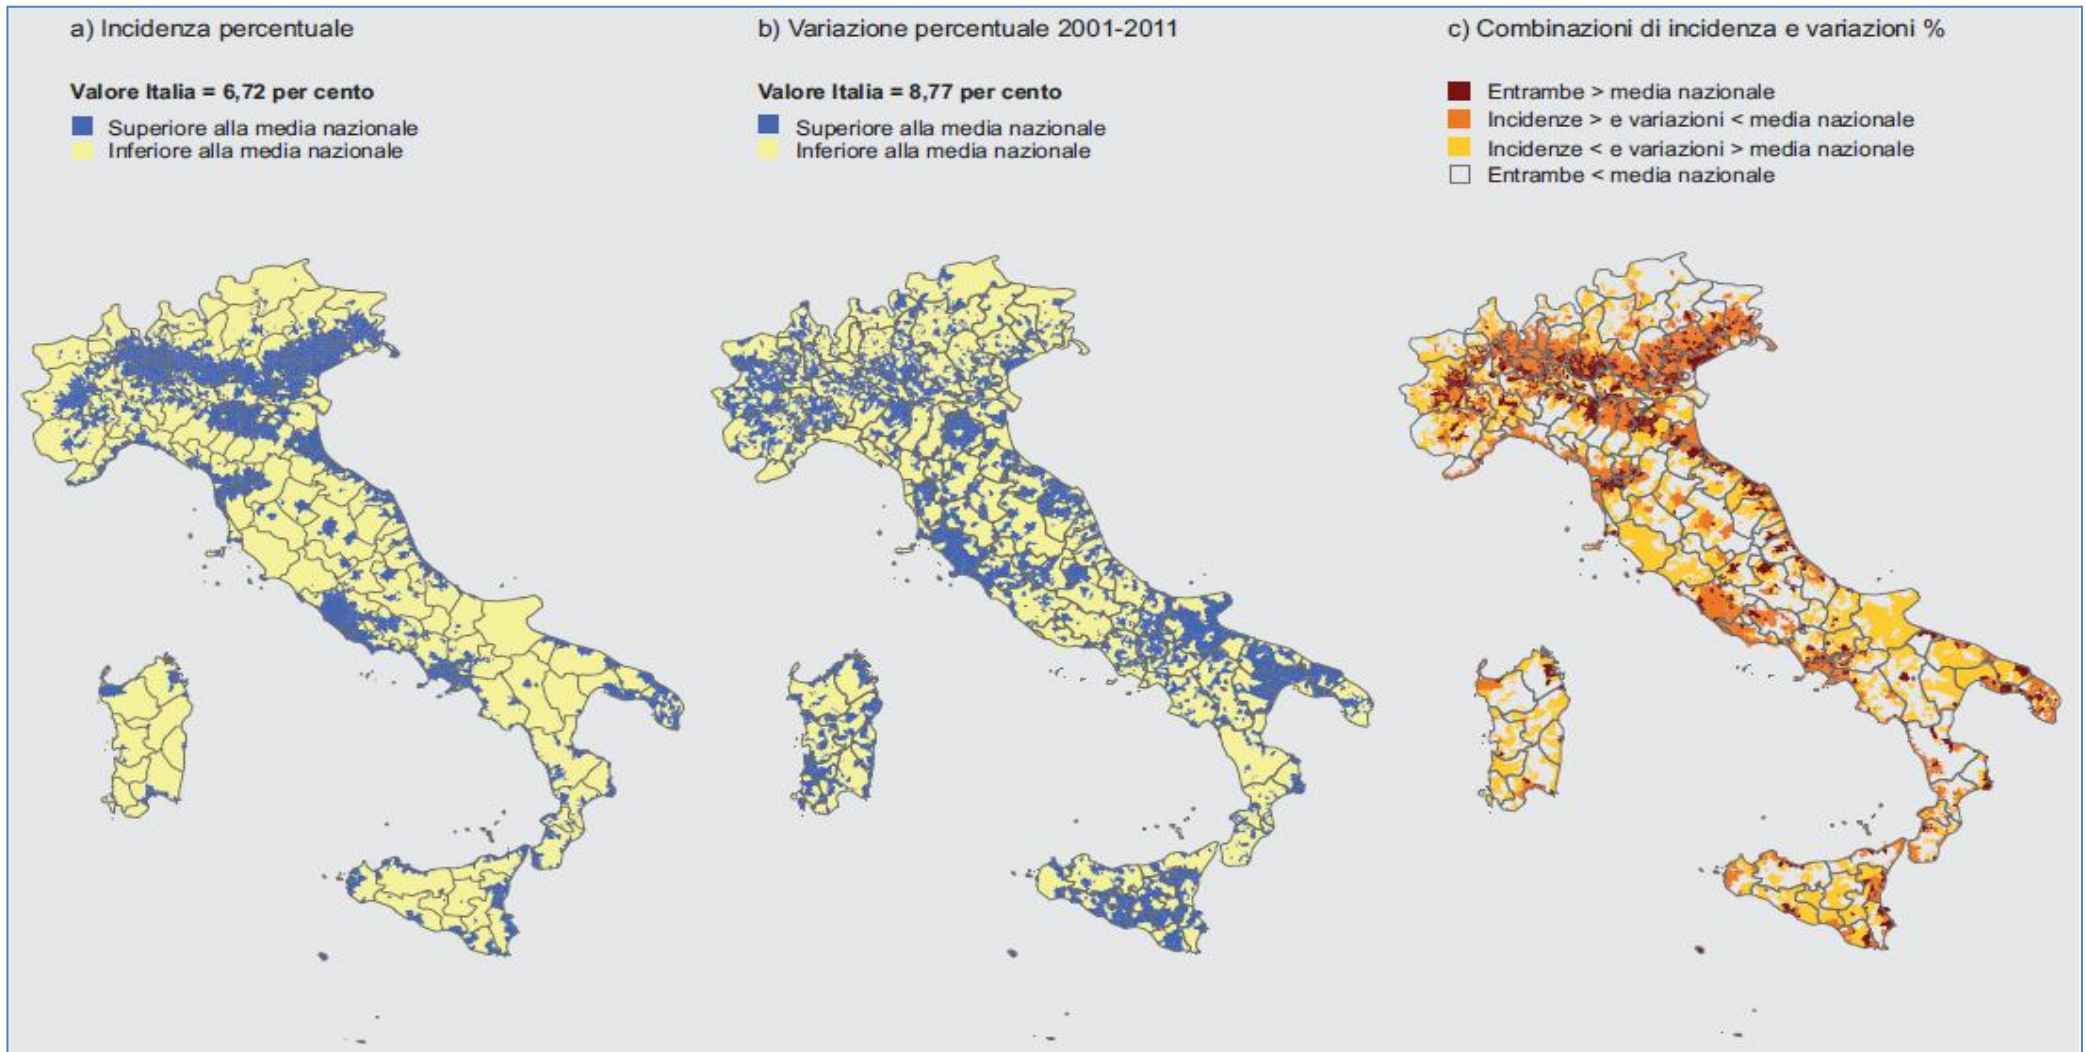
a) Incidenza percentuale

Valore Italia = 6,72 per cento
Superiore alla media nazionale
Inferiore alla media nazionale

b) Variazione percentuale 2001-2011

Valore Italia = 8,77 per cento
Superiore alla media nazionale
Inferiore alla media nazionale

c) Combinazioni di incidenza e variazioni %

Entrambe > media nazionale
Incidenze > e variazioni < media nazionale
Incidenze < e variazioni > media nazionale
Entrambe < media nazionale